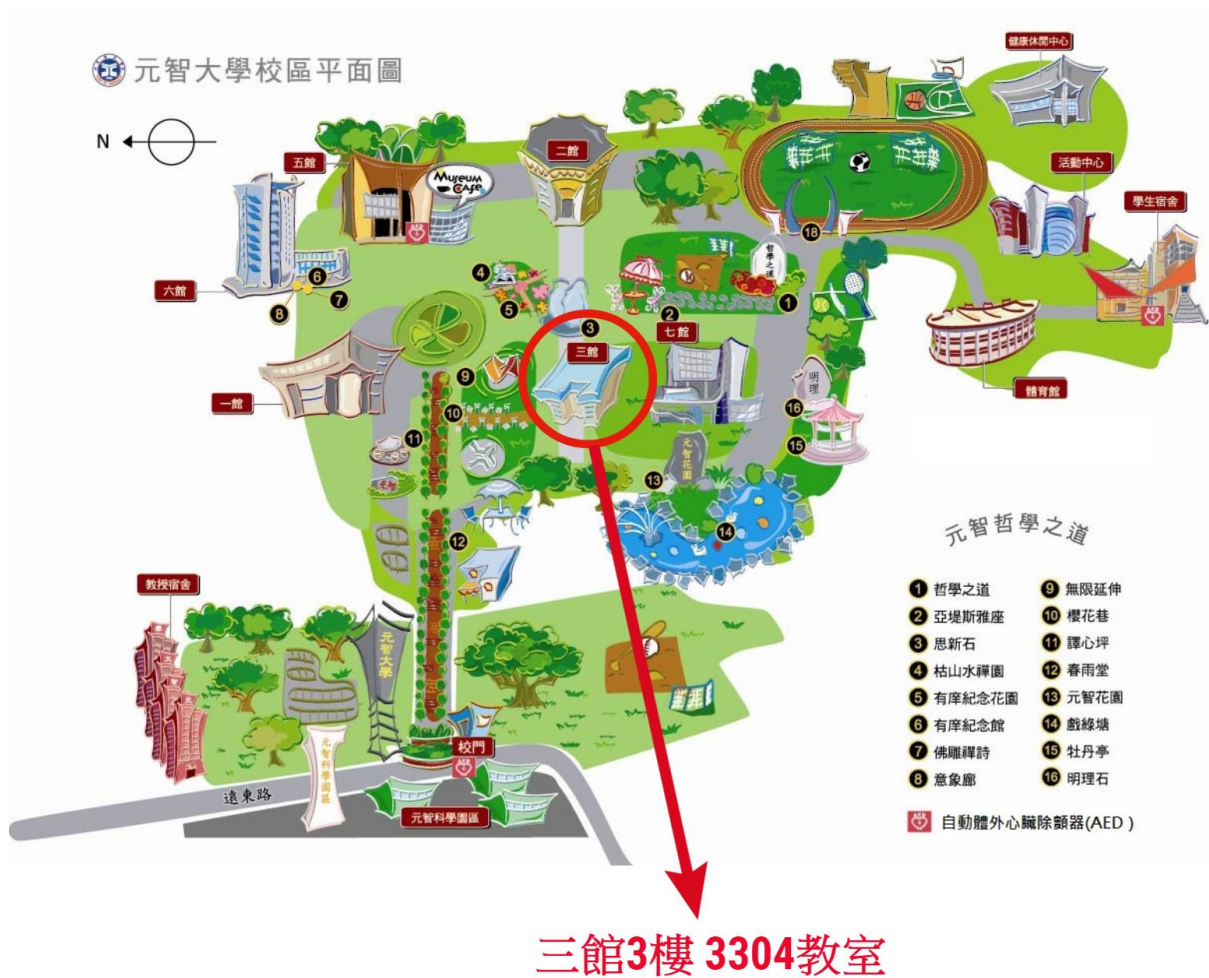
元智大學校區平面圖

N

健康休閒中心

二館

五館

Museum Cafe

活動中心

學生宿舍

六館

18

哲學之道

4

2

5

1

七館

3

三館

8

7

6

9

一館

10

明理

16

11

15

元智花園

13

14

體育館

12

元智哲學之道

| | |
|---|---|
| 1 哲學之道 | 9 無限延伸 |
| 2 亞堤斯雅座 | 10 櫻花巷 |
| 3 思新石 | 11 譯心坪 |
| 4 枯山水禪園 | 12 春雨堂 |
| 5 有庠紀念花園 | 13 元智花園 |
| 6 有庠紀念館 | 14 戲綠塘 |
| 7 佛雕禪詩 | 15 牡丹亭 |
| 8 意象廊 | 16 明理石 |

自動體外心臟除顫器(AED)

教授宿舍

元智大學

元智科學園區

校門

遠東路

元智科學園區

三館3樓 3304教室